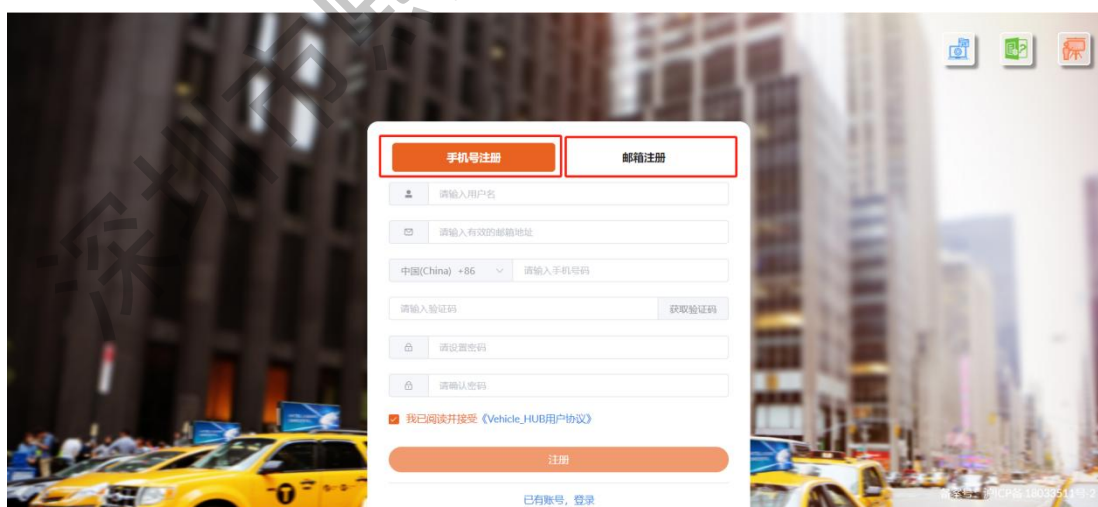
深圳市

手机号注册

邮箱注册

请输入用户名

请输入有效的邮箱地址

中国(China) +86

请输入手机号码

请输入验证码

获取验证码

请设置密码

请确认密码

我已阅读并接受《Vehicle_HUB用户协议》

注册

已有账号，登录

粤ICP备18033511号-2